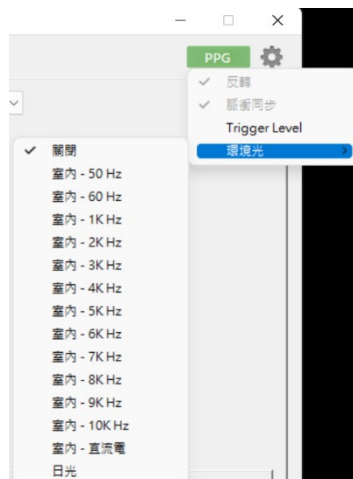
PPG

✓ 反轉
✓ 脈衝同步
Trigger Level
環境光 >

✓ 關閉
室內 - 50 Hz
室內 - 60 Hz
室內 - 1K Hz
室內 - 2K Hz
室內 - 3K Hz
室內 - 4K Hz
室內 - 5K Hz
室內 - 6K Hz
室內 - 7K Hz
室內 - 8K Hz
室內 - 9K Hz
室內 - 10K Hz
室內 - 直流電
日光